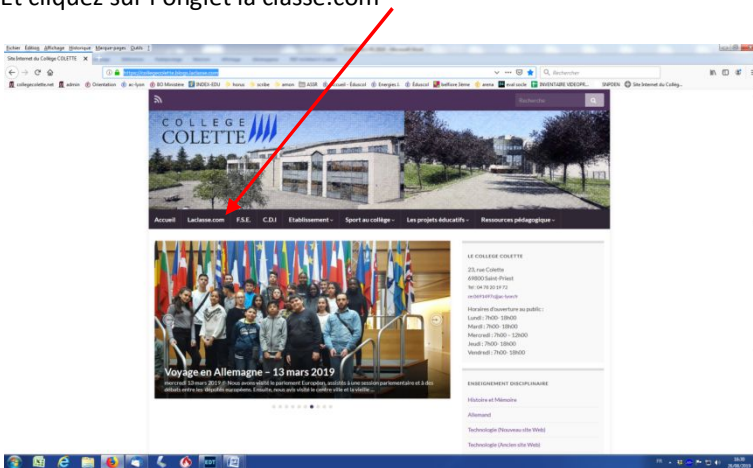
Et cliquez sur l'onglet la classe.com

Fichier Édition Affichage Historique Marque-pages Outils ?

Site Internet du Collège COLETTE

https://collegecolette.blogs.laclasse.com

Rechercher

collegecolette.net admin Orientation ac-lyon BO Ministère INDEX-EDU horus scribe amon ASSR Accueil - Éduscol Energies Éduscol belfore 3ème eneca eval socle INVENTAIRE VIDEOPR... SIAPEDI Site Internet du Collèg...

Recherche

COLLEGE COLETTE

Accueil Laclasse.com F.S.E. C.D.I Etablissement Sport au collège Les projets éducatifs Ressources pédagogique

LE COLLEGE COLETTE

23, rue Colette
69800 Saint-Priest
Tel : 04 78 20 19 72
ce0691697z@ac-lyon.fr

Horaires d'ouverture au public :
Lundi : 7h00- 18h00
Mardi : 7h00- 18h00
Mercredi : 7h00 – 12h00
Jeudi : 7h00- 18h00
Vendredi : 7h00- 18h00

Voyage en Allemagne – 13 mars 2019

mercredi 13 mars 2019 : Nous avons visité le parlement Européen, assisté à une session parlementaire et à des débats entre les députés européens. Ensuite, nous avons visité le centre ville et la vieille...

ENSEIGNEMENT DISCIPLINAIRE

Histoire et Mémoire

Allemand

Technologie (Nouveau site Web)

Technologie (Ancien site Web)